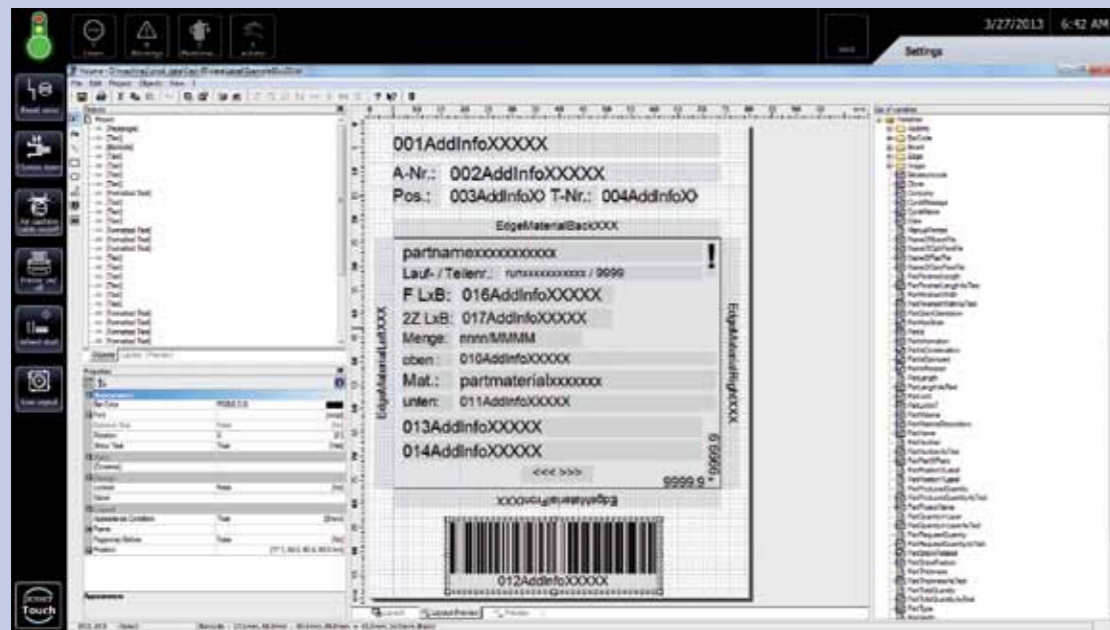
3/27/2013 6:42 AM

Settings

001AddInfoXXXXX

A-Nr.: 002AddInfoXXXXX

Pos.: 003AddInfoXO T-Nr.: 004AddInfoXO

EdgeMaterialBackXXX

partnamexxxxxxxxxxxx

!

Lauf- / Teilenr.: runxxxxxxxxxxx / 9999

F LxB: 016AddInfoXXXXX

2Z LxB: 017AddInfoXXXXX

Menge: nnnn/MMMM

oben: 010AddInfoXXXXX

Mat.: partmaterialxxxxxxx

unten: 011AddInfoXXXXX

013AddInfoXXXXX

014AddInfoXXXXX

<<< >>>

9999.9

EdgeMaterialLeftXXX

EdgeMaterialRightXXX

EdgeMaterialFrontXXX

012AddInfoXXXXX

Touch